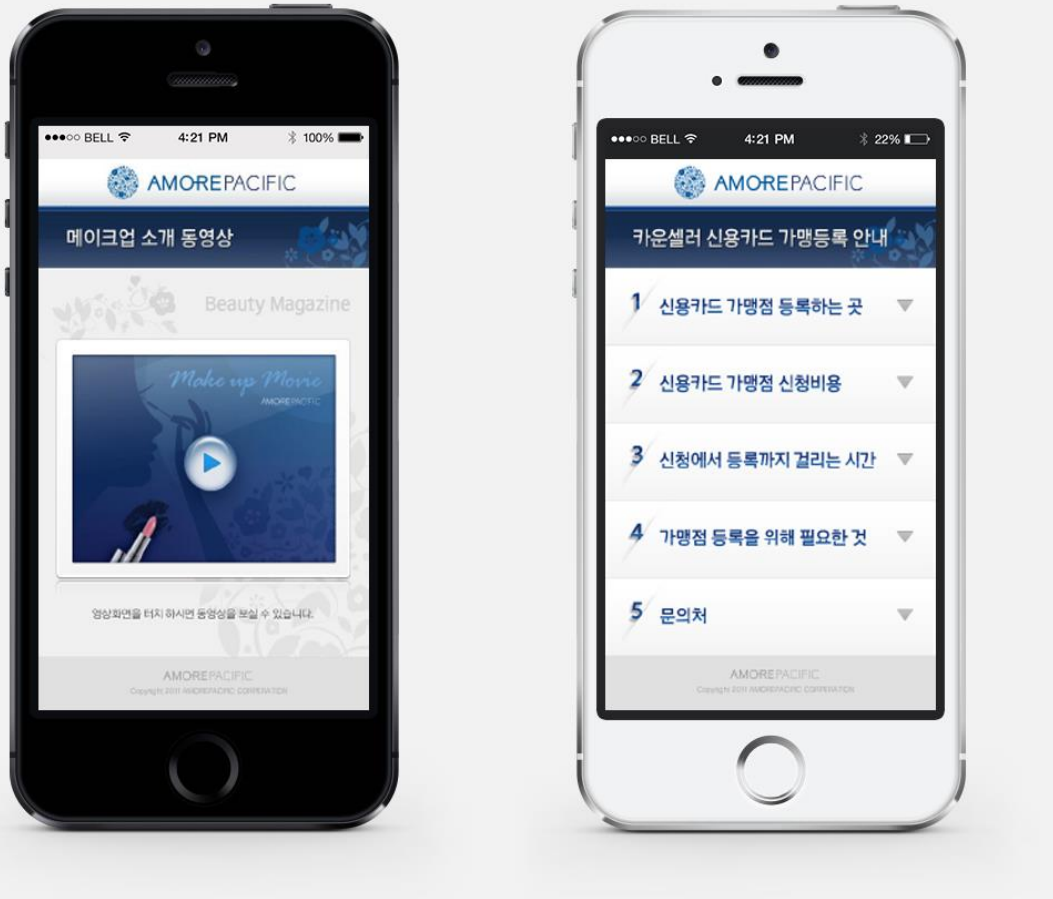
●●●○○ BELL 4:21 PM 100%

AMOREPACIFIC

메이크업 소개 동영상

Beauty Magazine

Make up Movie
AMOREPACIFIC

영상화면을 터치 하시면 동영상을 보실 수 있습니다.

AMOREPACIFIC
Copyright 2011 AMOREPACIFIC CORPORATION

●●●○○ BELL 4:21 PM 22%

AMOREPACIFIC

카운셀러 신용카드 가맹등록 안내

1 신용카드 가맹점 등록하는 곳

2 신용카드 가맹점 신청비용

3 신청에서 등록까지 걸리는 시간

4 가맹점 등록을 위해 필요한 것

5 문의처

AMOREPACIFIC
Copyright 2011 AMOREPACIFIC CORPORATION